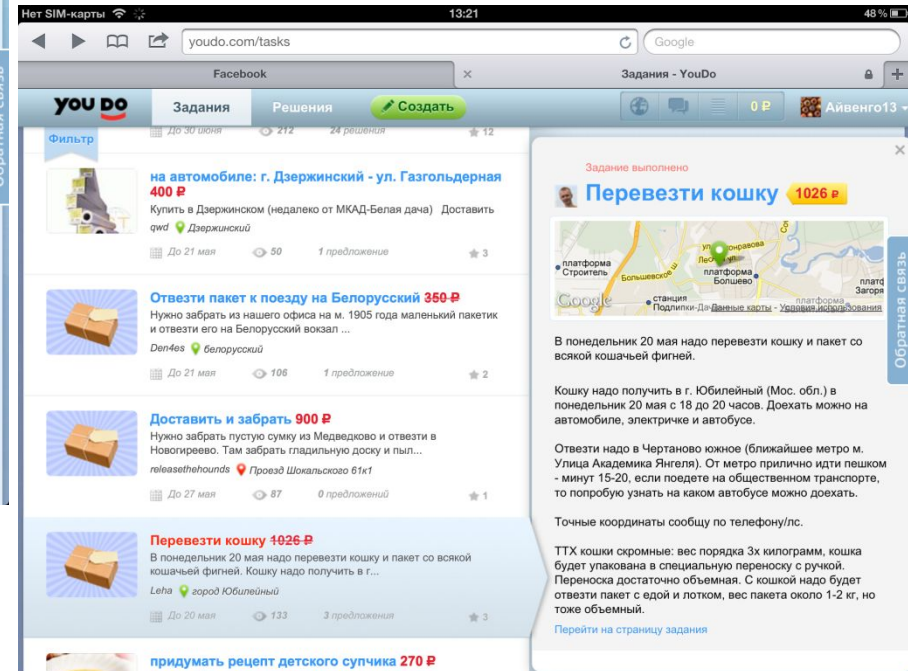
Нет SIM-карты 13:21 48 %

youdo.com/tasks Google

Facebook ×

Задания - YouDo

YOU DO Задания Решения Создать 0 ₽ Айвенго13

Фильтр

До 30 июня 212 24 решения 12

на автомобиле: г. Дзержинский - ул. Газгольдерная 400 ₽
Купить в Дзержинском (недалеко от МКАД-Белая дача) Доставить
qwd Дзержинский
До 21 мая 50 1 предложение 3

Отвезти пакет к поезду на Белорусский 350 ₽
Нужно забрать из нашего офиса на м. 1905 года маленький пакетик и отвезти его на Белорусский вокзал ...
Den4es белорусский
До 21 мая 106 1 предложение 2

Доставить и забрать 900 ₽
Нужно забрать пустую сумку из Медведково и отвезти в Новогиреево. Там забрать гладильную доску и пыл...
releasethehounds Проезд Шокальского 61к1
До 27 мая 87 0 предложений 1

Перевезти кошку 1026 ₽
В понедельник 20 мая надо перевезти кошку и пакет со всякой кошачьей фигней. Кошку надо получить в г...
Leha город Юбилейный
До 20 мая 133 3 предложения 3

придумать рецепт детского супчика 270 ₽

Задание выполнено

Перевезти кошку 1026 ₽

платформа Строитель Большевское платформа Болшево станция Подлипки-Да платформа Загоря Данные карты - Условия использования Google

В понедельник 20 мая надо перевезти кошку и пакет со всякой кошачьей фигней.

Кошку надо получить в г. Юбилейный (Мос. обл.) в понедельник 20 мая с 18 до 20 часов. Доехать можно на автомобиле, электричке и автобусе.

Отвезти надо в Чертаново южное (ближайшее метро м. Улица Академика Янгеля). От метро прилично идти пешком - минут 15-20, если поедете на общественном транспорте, то попробую узнать на каком автобусе можно доехать.

Точные координаты сообщу по телефону/лс.

ТТХ кошки скромные: вес порядка 3х килограмм, кошка будет упакована в специальную переноску с ручкой. Переноска достаточно объемная. С кошкой надо будет отвезти пакет с едой и лотком, вес пакета около 1-2 кг, но тоже объемный.

Перейти на страницу задания

Обратная связь